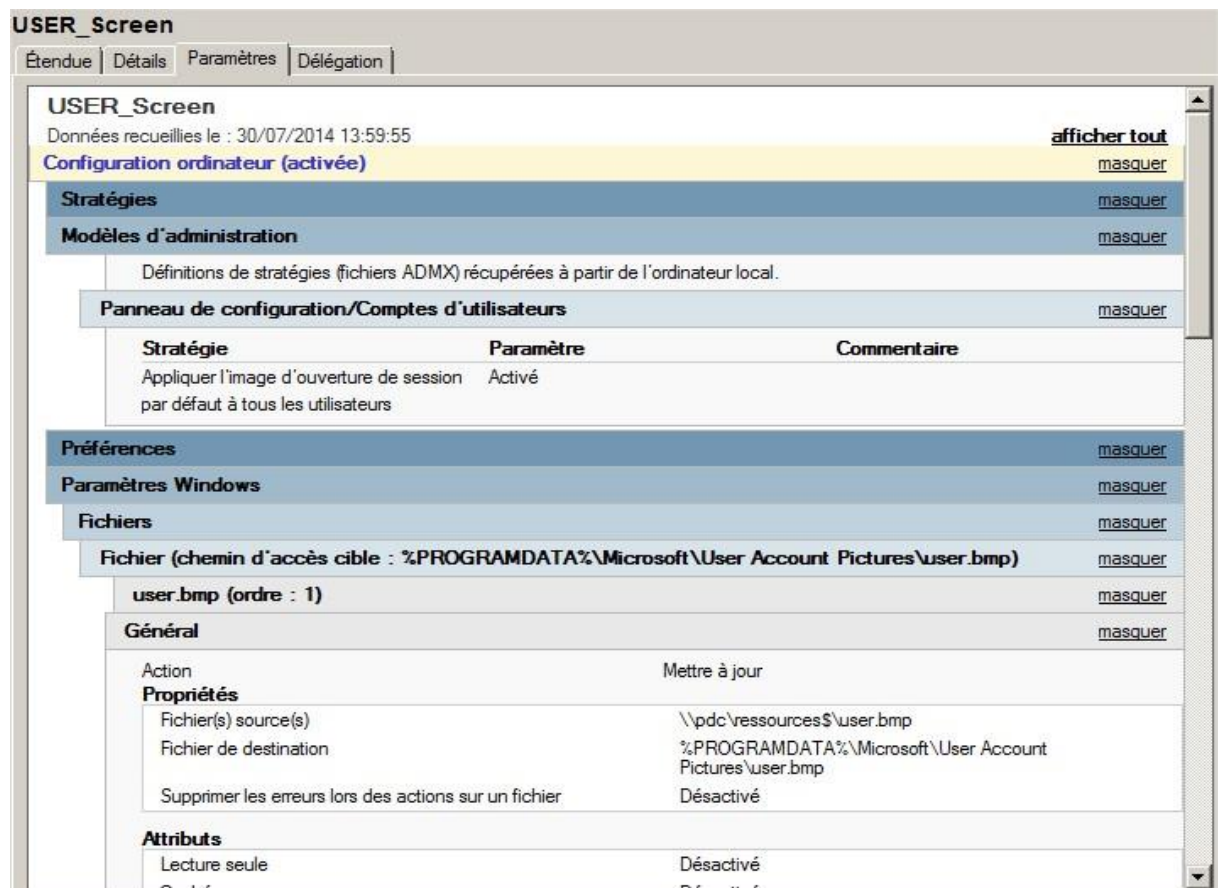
USER_Screen

Étendue | Détails | Paramètres | Délégation

USER_Screen

Données recueillies le : 30/07/2014 13:59:55

afficher tout

Configuration ordinateur (activée) masquer

Stratégies masquer

Modèles d'administration masquer

Définitions de stratégies (fichiers ADMX) récupérées à partir de l'ordinateur local.

Panneau de configuration/Comptes d'utilisateurs masquer

| Stratégie | Paramètre | Commentaire |
|---|---|---|
| Appliquer l'image d'ouverture de session par défaut à tous les utilisateurs | Activé | |

Préférences masquer

Paramètres Windows masquer

Fichiers masquer

Fichier (chemin d'accès cible : %PROGRAMDATA%\Microsoft\User Account Pictures\user.bmp) masquer

user.bmp (ordre : 1) masquer

Général masquer

Action Mettre à jour

Propriétés

| | |
|---|---|
| Fichier(s) source(s) | \\pdc\ressources$\user.bmp |
| Fichier de destination | %PROGRAMDATA%\Microsoft\User Account Pictures\user.bmp |
| Supprimer les erreurs lors des actions sur un fichier | Désactivé |

Attributs

| | |
|---|---|
| Lecture seule | Désactivé |
| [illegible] | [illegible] |